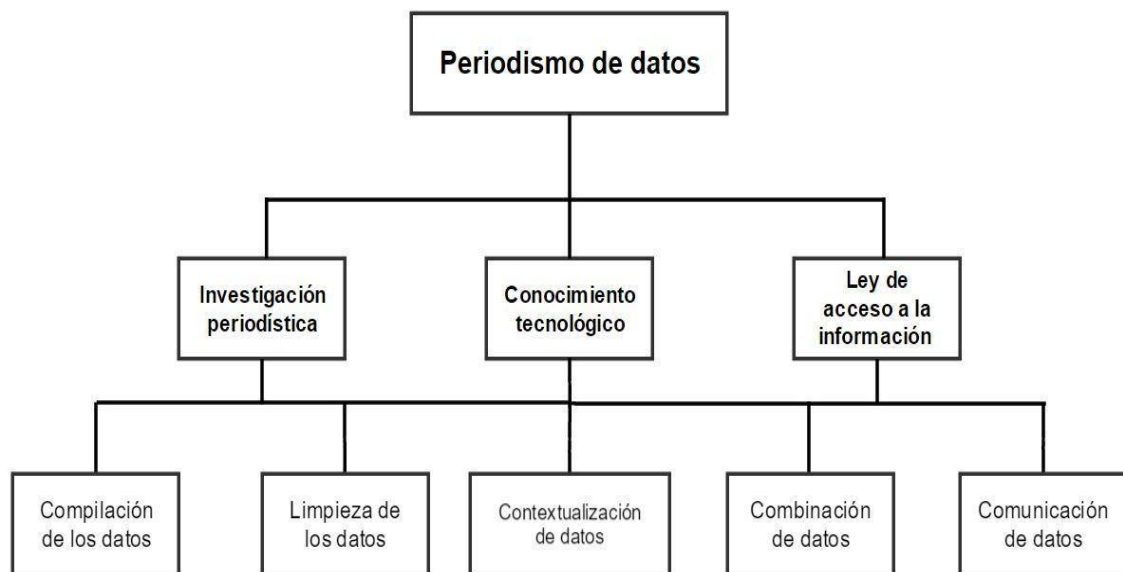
Periodismo de datos

Investigación periodística

Conocimiento tecnológico

Ley de acceso a la información

Compilación de los datos

Limpieza de los datos

Contextualización de datos

Combinación de datos

Comunicación de datos